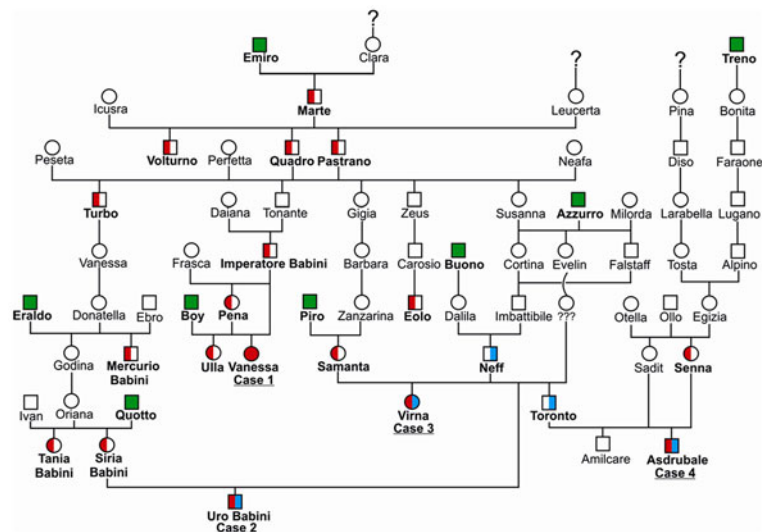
?
Emiro
Clara
?
?
Treno
Marte
Icusra
Leucerta
Pina
Bonita
Volturno
Perfetta
Quadro
Pastrano
Peseta
Neafa
Diso
Faraone
Turbo
Daiana
Tonante
Gigia
Zeus
Susanna
Azzurro
Milorda
Larabella
Lugano
Vanessa
Frasca
Imperatore Babini
Barbara
Carosio
Buono
Cortina
Evelin
Falstaff
Tosta
Alpino
Eraldo
Donatella
Ebro
Boy
Pena
Piro
Zanzarina
Eolo
Dalila
Imbattibile
???
Otella
Ollo
Egizia
Godina
Mercurio Babini
Ulla
Vanessa
Case 1
Samanta
Neff
Sadit
Senna
Ivan
Oriana
Quotto
Virna
Case 3
Toronto
Tania Babini
Siria Babini
Amilcare
Asdrubale
Case 4
Uro Babini
Case 2